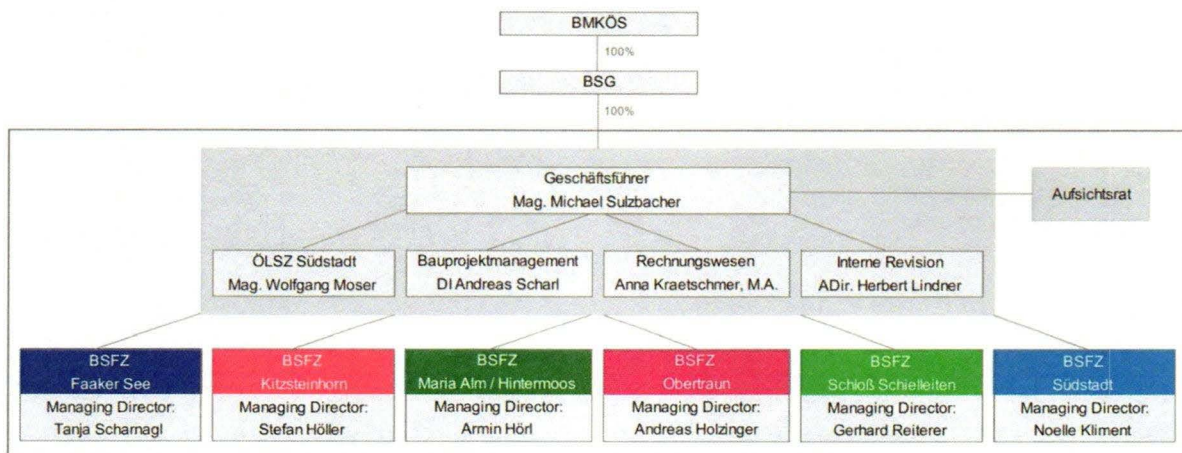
BMKÖS

100%

BSG

100%

Geschäftsführer
Mag. Michael Sulzbacher

Aufsichtsrat

ÖLSZ Südstadt
Mag. Wolfgang Moser

Bauprojektmanagement
DI Andreas Scharl

Rechnungswesen
Anna Kraetschmer, M.A.

Interne Revision
ADir. Herbert Lindner

BSFZ
Faaker See
Managing Director:
Tanja Scharnagl

BSFZ
Kitzsteinhorn
Managing Director:
Stefan Höller

BSFZ
Maria Alm / Hintermoos
Managing Director:
Armin Hörl

BSFZ
Obertraun
Managing Director:
Andreas Holzinger

BSFZ
Schloß Schielleiten
Managing Director:
Gerhard Reiterer

BSFZ
Südstadt
Managing Director:
Noelle Kliment